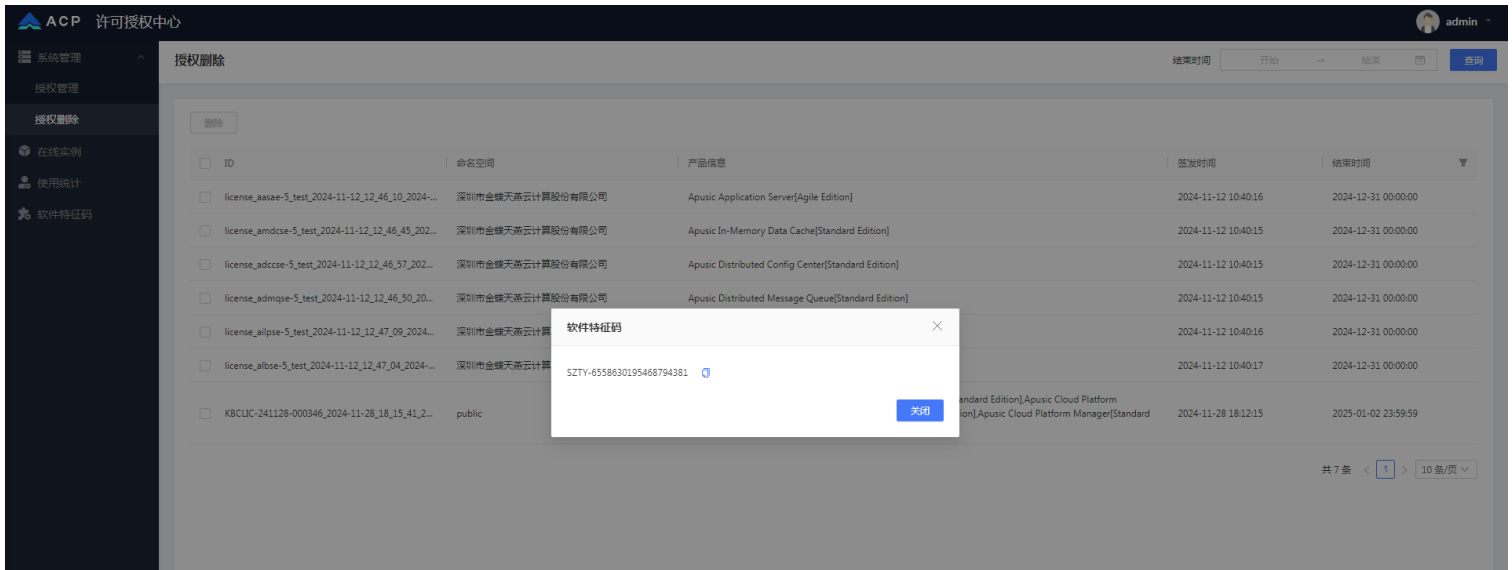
ACP 许可授权中心

admin

系统管理
授权管理
授权删除
在线实例
使用统计
软件特征码

授权删除

结束时间 开始 → 结束

查询

删除

| ID | 命名空间 | 产品信息 | 签发时间 | 结束时间 |
|---|---|---|---|---|
| license_aasae-5_test_2024-11-12_12_46_10_2024-... | 深圳市金蝶天燕云计算股份有限公司 | Apusic Application Server[Agile Edition] | 2024-11-12 10:40:16 | 2024-12-31 00:00:00 |
| license_amdcse-5_test_2024-11-12_12_46_45_202... | 深圳市金蝶天燕云计算股份有限公司 | Apusic In-Memory Data Cache[Standard Edition] | 2024-11-12 10:40:15 | 2024-12-31 00:00:00 |
| license_adccse-5_test_2024-11-12_12_46_57_202... | 深圳市金蝶天燕云计算股份有限公司 | Apusic Distributed Config Center[Standard Edition] | 2024-11-12 10:40:15 | 2024-12-31 00:00:00 |
| license_admqse-5_test_2024-11-12_12_46_50_20... | 深圳市金蝶天燕云计算股份有限公司 | Apusic Distributed Message Queue[Standard Edition] | 2024-11-12 10:40:15 | 2024-12-31 00:00:00 |
| license_ailpse-5_test_2024-11-12_12_47_09_2024... | 深圳市金蝶天燕云计算 | | 2024-11-12 10:40:16 | 2024-12-31 00:00:00 |
| license_albse-5_test_2024-11-12_12_47_04_2024-... | 深圳市金蝶天燕云计算 | | 2024-11-12 10:40:17 | 2024-12-31 00:00:00 |
| KBCLIC-241128-000346_2024-11-28_18_15_41_2... | public | andard Edition],Apusic Cloud Platform ion],Apusic Cloud Platform Manager[Standard | 2024-11-28 18:12:15 | 2025-01-02 23:59:59 |

共 7 条 < 1 > 10 条/页

软件特征码

SZTY-6558630195468794381

关闭